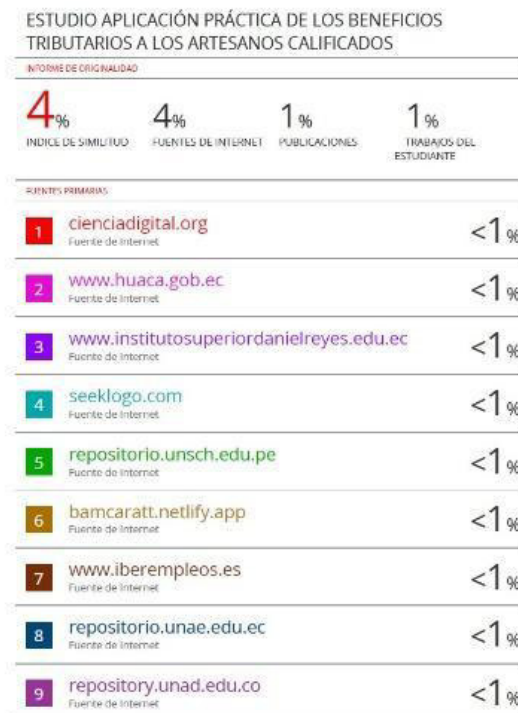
ESTUDIO APLICACIÓN PRÁCTICA DE LOS BENEFICIOS TRIBUTARIOS A LOS ARTESANOS CALIFICADOS

INFORME DE ORIGINALIDAD

4% INDICE DE SIMILITUD
4% FUENTES DE INTERNET
1% PUBLICACIONES
1% TRABAJOS DEL ESTUDIANTE

FUENTES PRIMARIAS

| | | |
|---|---|---|
| 1 | cienciadigital.org Fuente de Internet | <1% |
| 2 | www.huaca.gob.ec Fuente de Internet | <1% |
| 3 | www.institutosuperiordanielreyes.edu.ec Fuente de Internet | <1% |
| 4 | seeklogo.com Fuente de Internet | <1% |
| 5 | repositorio.unsch.edu.pe Fuente de Internet | <1% |
| 6 | bamcaratt.netlify.app Fuente de Internet | <1% |
| 7 | www.iberempleos.es Fuente de Internet | <1% |
| 8 | repositorio.unae.edu.ec Fuente de Internet | <1% |
| 9 | repository.unad.edu.co Fuente de Internet | <1% |